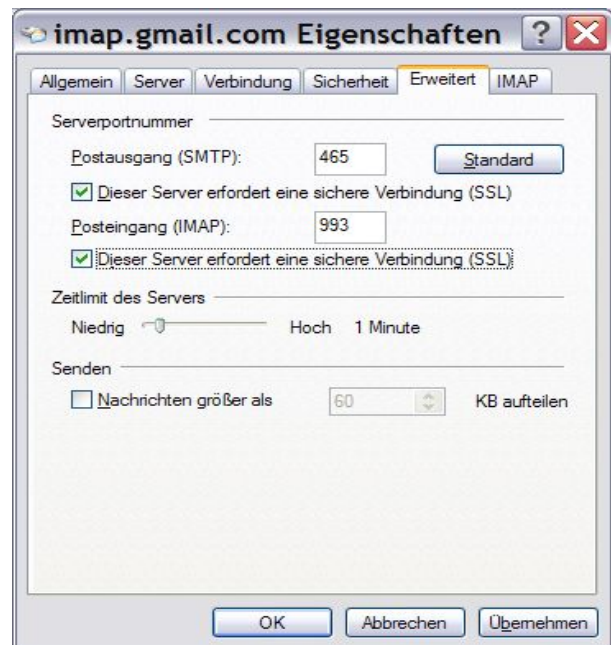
imap.gmail.com Eigenschaften ? X

Allgemein | Server | Verbindung | Sicherheit | Erweitert | IMAP

Serverportnummer

Postausgang (SMTP): 465 Standard

Dieser Server erfordert eine sichere Verbindung (SSL)

Posteingang (IMAP): 993

Dieser Server erfordert eine sichere Verbindung (SSL)

Zeitlimit des Servers

Niedrig Hoch 1 Minute

Senden

Nachrichten größer als 60 KB aufteilen

OK Abbrechen Übernehmen